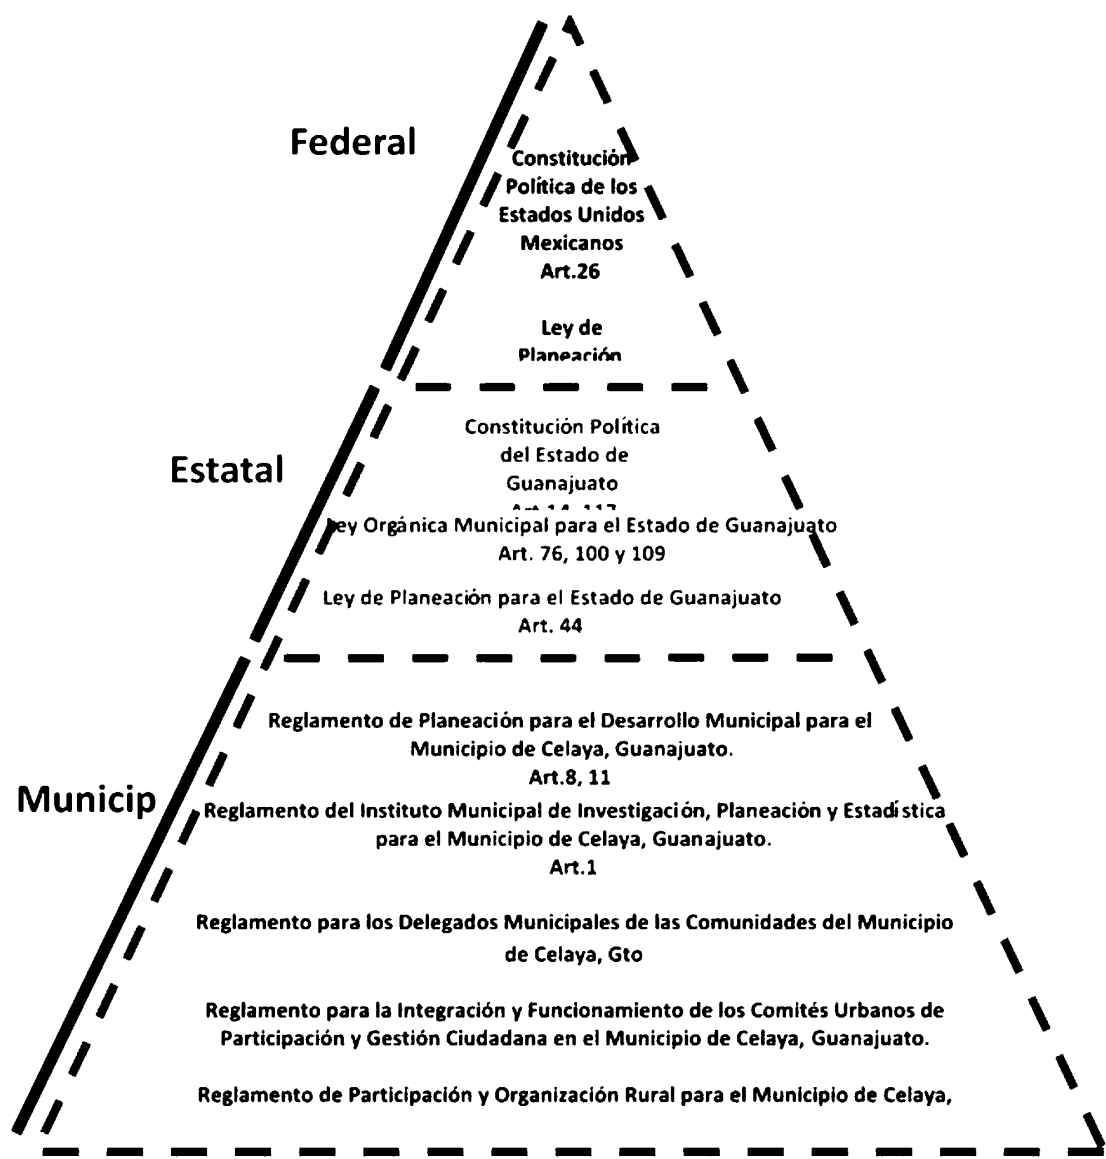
Federal

Constitución Política de los Estados Unidos Mexicanos
Art.26

Ley de Planeación

Estatal

Constitución Política del Estado de Guanajuato
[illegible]

Ley Orgánica Municipal para el Estado de Guanajuato
Art. 76, 100 y 109

Ley de Planeación para el Estado de Guanajuato
Art. 44

Municip

Reglamento de Planeación para el Desarrollo Municipal para el Municipio de Celaya, Guanajuato.
Art.8, 11

Reglamento del Instituto Municipal de Investigación, Planeación y Estadística para el Municipio de Celaya, Guanajuato.
Art.1

Reglamento para los Delegados Municipales de las Comunidades del Municipio de Celaya, Gto

Reglamento para la Integración y Funcionamiento de los Comités Urbanos de Participación y Gestión Ciudadana en el Municipio de Celaya, Guanajuato.

Reglamento de Participación y Organización Rural para el Municipio de Celaya,